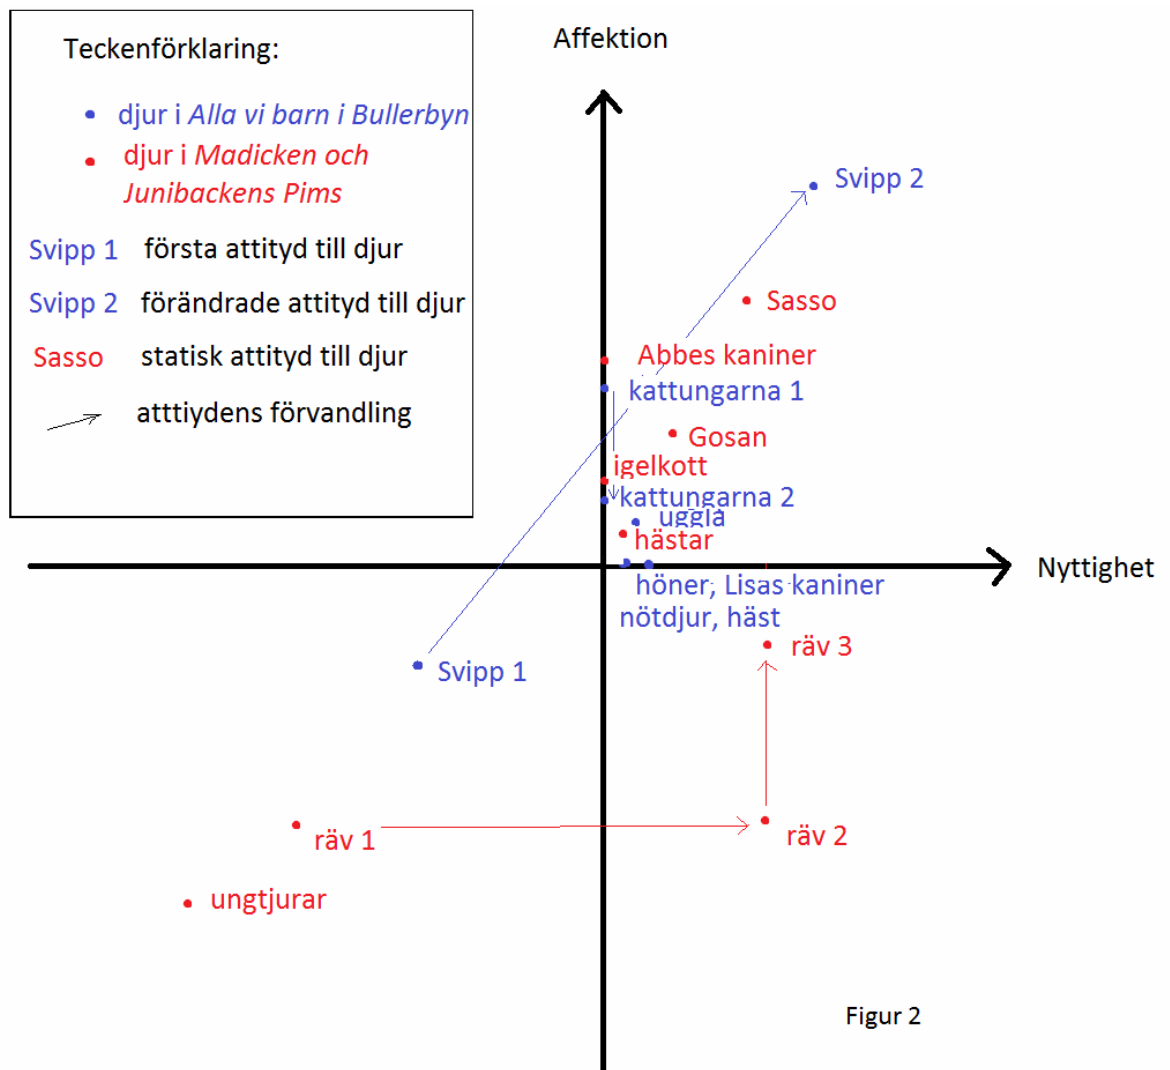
Teckenförklaring:

djur i *Alla vi barn i Bullerbyn*

djur i *Madicken och Junibackens Pims*

Svipp 1 första attityd till djur

Svipp 2 förändrade attityd till djur

Sasso statisk attityd till djur

atttiydens förvandling

Affektion

Svipp 2

Sasso

Abbes kaniner

kattungarna 1

Gosan

igelkott

kattungarna 2

uggla

hästar

Nyttighet

höner, Lisas kaniner

nötdjur, häst

räv 3

Svipp 1

räv 1

räv 2

ungtjurar

Figur 2